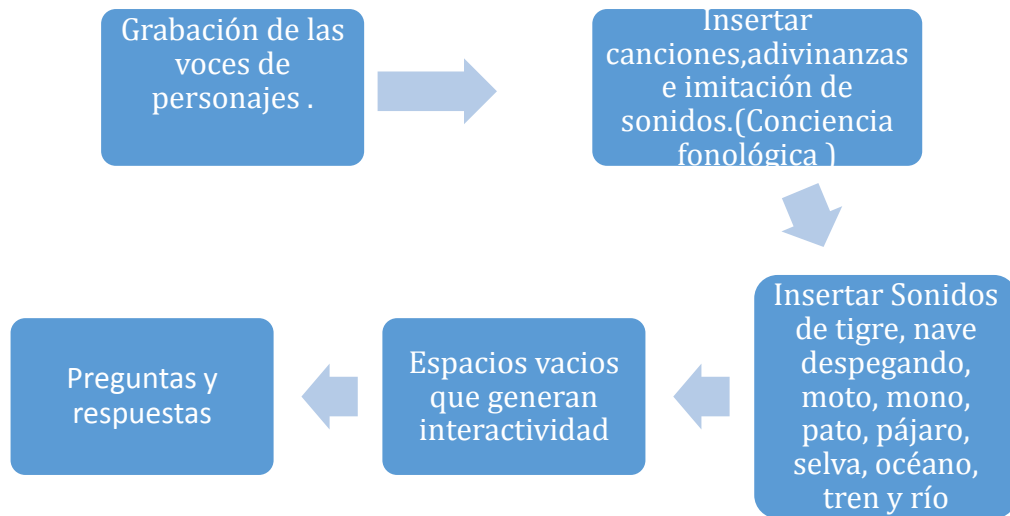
Grabación de las voces de personajes .

Insertar canciones,adivinanzas e imitación de sonidos.(Conciencia fonológica )

Insertar Sonidos de tigre, nave despegando, moto, mono, pato, pájaro, selva, océano, tren y río

Espacios vacios que generan interactividad

Preguntas y respuestas